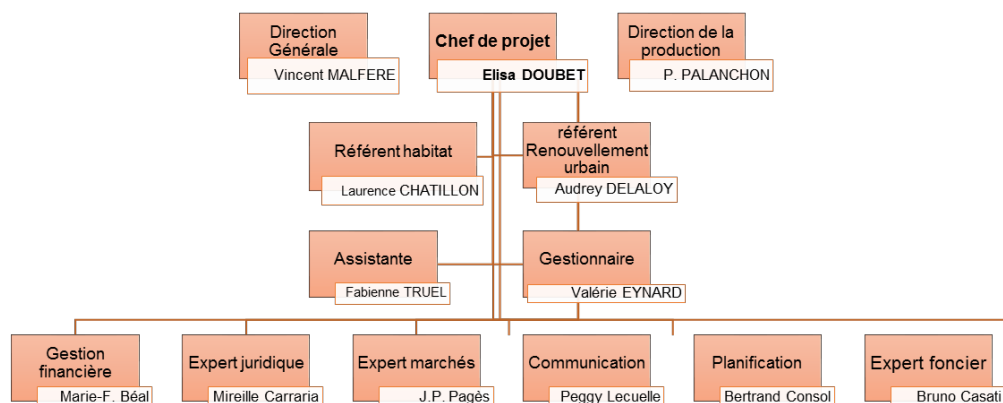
Direction Générale
Vincent MALFERE

Chef de projet
Elisa DOUBET

Direction de la production
P. PALANCHON

Référent habitat
Laurence CHATILLON

référent Renouvellement urbain
Audrey DELALOY

Assistante
Fabienne TRUEL

Gestionnaire
Valérie EYNARD

Gestion financière
Marie-F. Béal

Expert juridique
Mireille Carraria

Expert marchés
J.P. Pagès

Communication
Peggy Lecuelle

Planification
Bertrand Consol

Expert foncier
Bruno Casati